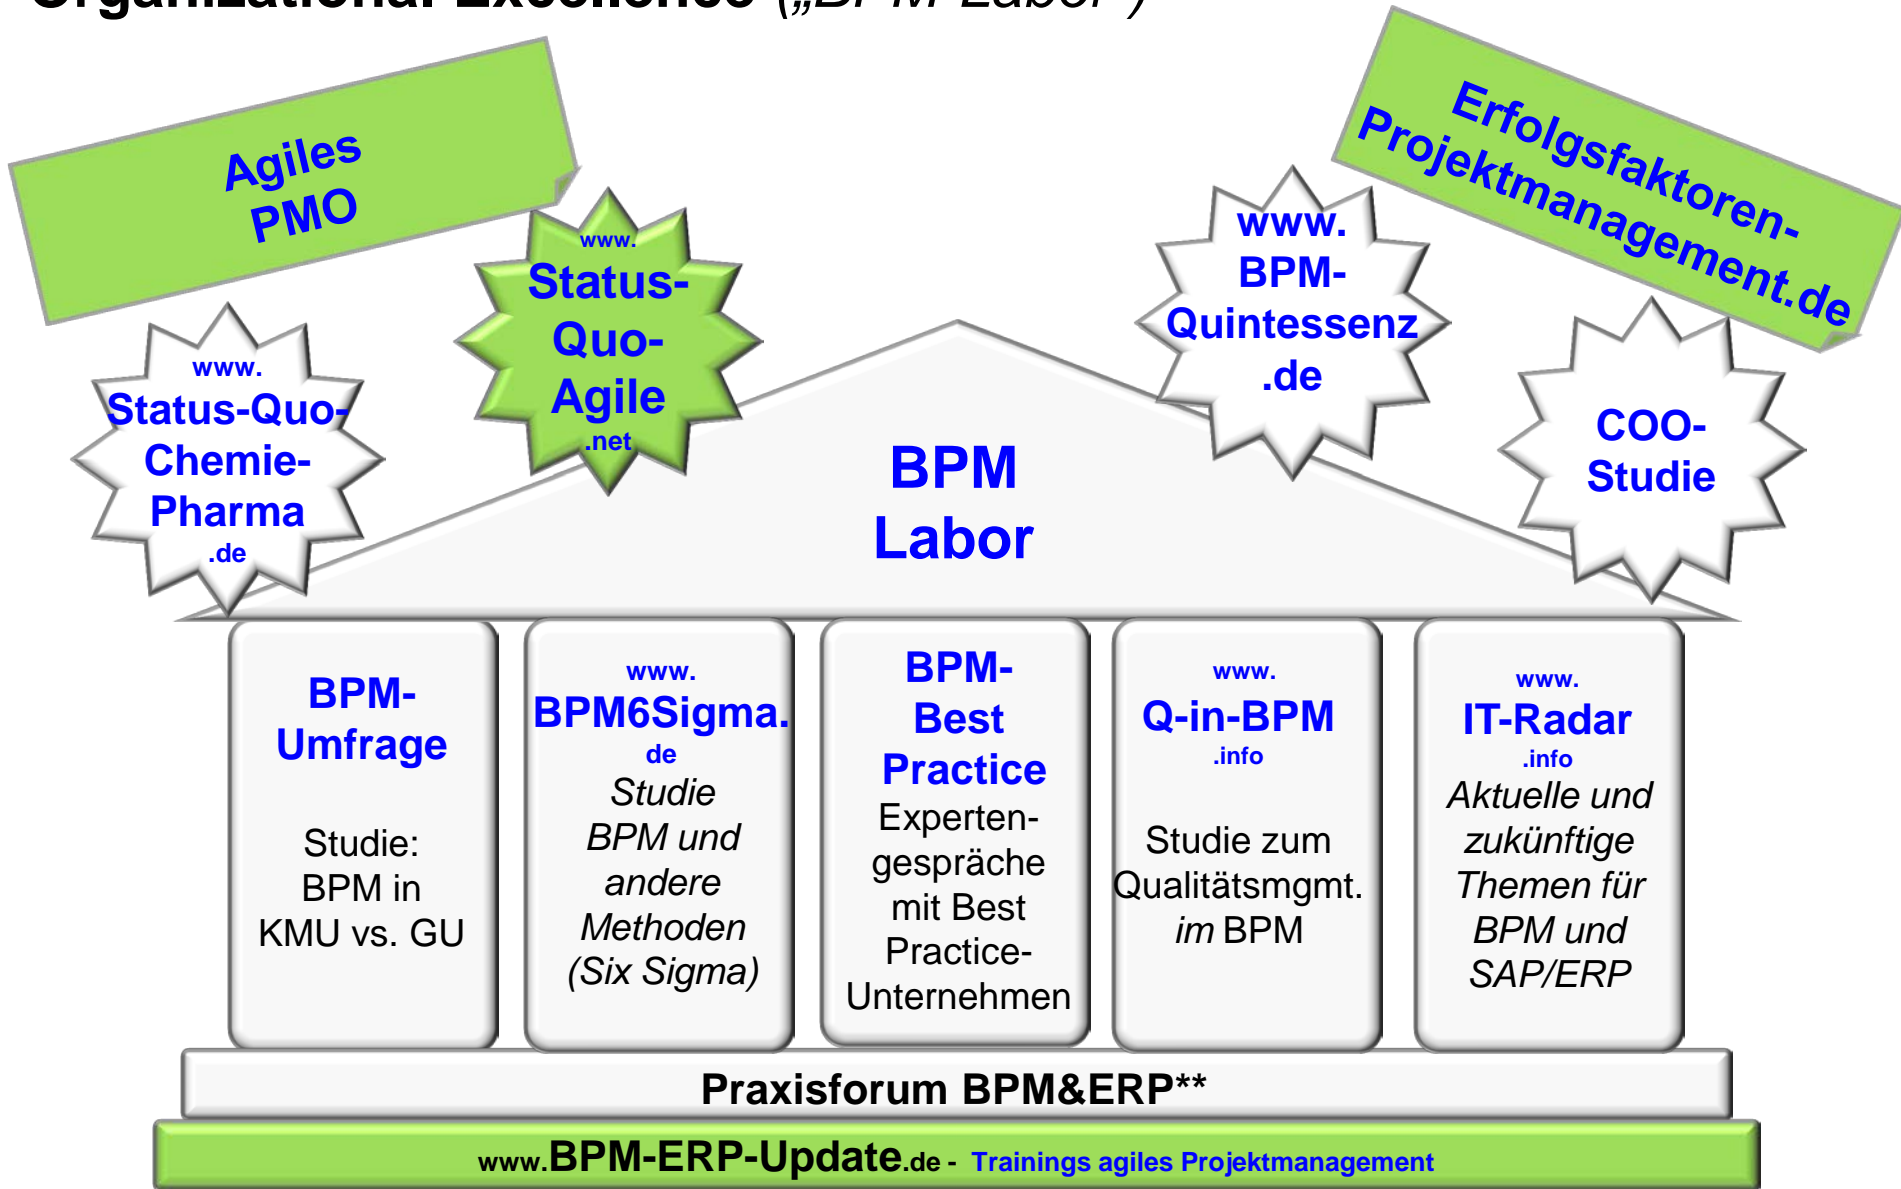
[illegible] („BPM-Labor")

Agiles PMO

Erfolgsfaktoren-Projektmanagement.de

www. Status-Quo-Chemie-Pharma .de

www. Status-Quo-Agile .net

www. BPM-Quintessenz .de

COO-Studie

BPM Labor

BPM-Umfrage

Studie: BPM in KMU vs. GU

www. BPM6Sigma. de

Studie BPM und andere Methoden (Six Sigma)

BPM-Best Practice

Experten-gespräche mit Best Practice-Unternehmen

www. Q-in-BPM .info

Studie zum Qualitätsmgmt. im BPM

www. IT-Radar .info

Aktuelle und zukünftige Themen für BPM und SAP/ERP

Praxisforum BPM&ERP**

www.BPM-ERP-Update.de - Trainings agiles Projektmanagement